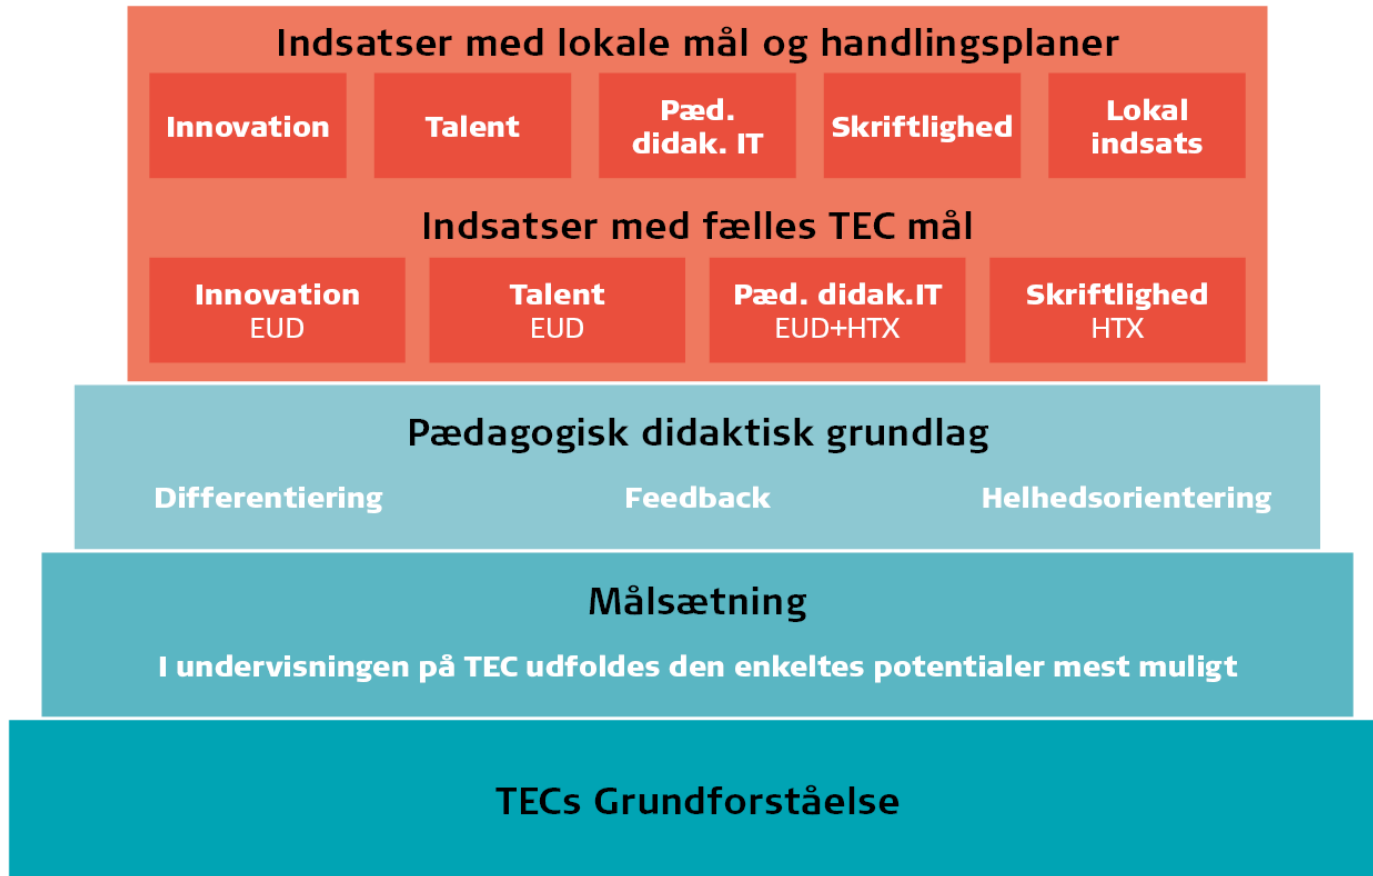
Indsatser med lokale mål og handlingsplaner

Innovation

Talent

Pæd. didak. IT

Skriftlighed

Lokal indsats

Indsatser med fælles TEC mål

Innovation
EUD

Talent
EUD

Pæd. didak.IT
EUD+HTX

Skriftlighed
HTX

Pædagogisk didaktisk grundlag

Differentiering

Feedback

Helhedsorientering

Målsætning

I undervisningen på TEC udfoldes den enkeltes potentialer mest muligt

TECs Grundforståelse